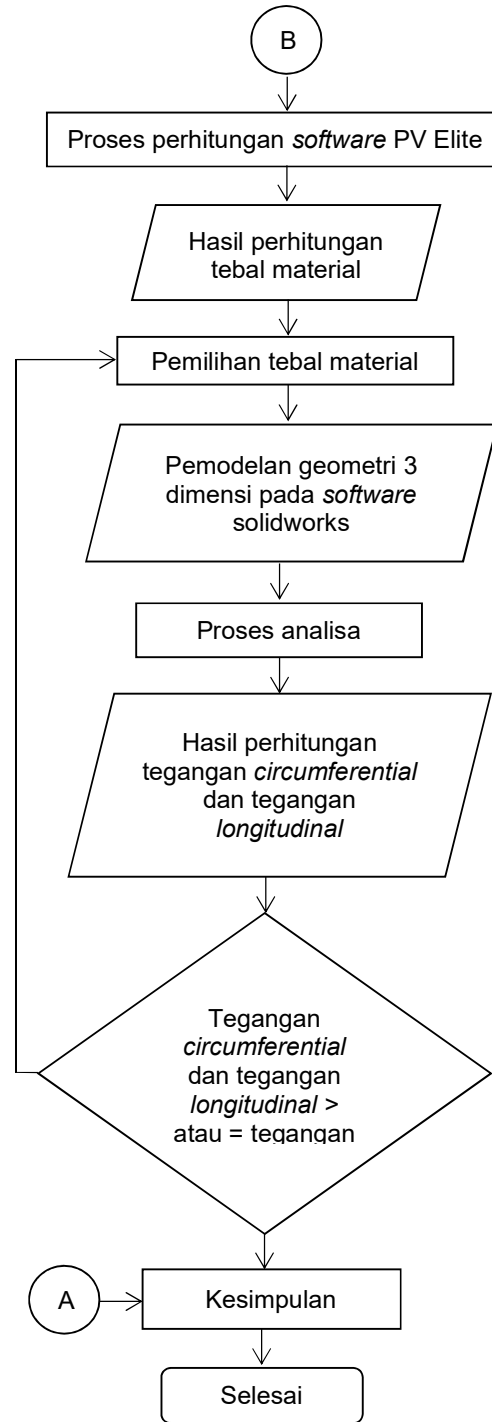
B

Proses perhitungan software PV Elite

Hasil perhitungan tebal material

Pemilihan tebal material

Pemodelan geometri 3 dimensi pada software solidworks

Proses analisa

Hasil perhitungan tegangan circumferential dan tegangan longitudinal

Tegangan circumferential dan tegangan longitudinal > atau = tegangan

A

Kesimpulan

Selesai